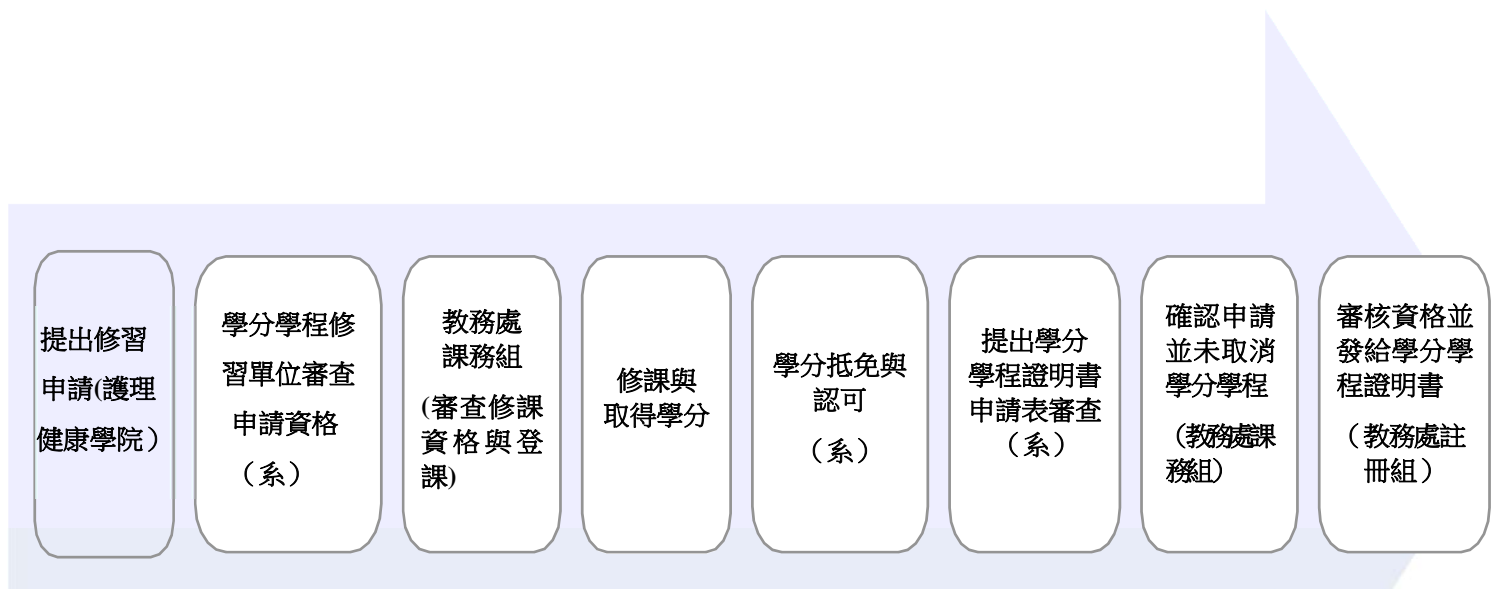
提出修習申請(護理健康學院）

學分學程修習單位審查申請資格（系）

教務處課務組(審查修課資格與登課)

修課與取得學分

學分抵免與認可（系）

提出學分學程證明書申請表審查（系）

確認申請並未取消學分學程（教務處課務組）

審核資格並發給學分學程證明書（教務處註冊組）